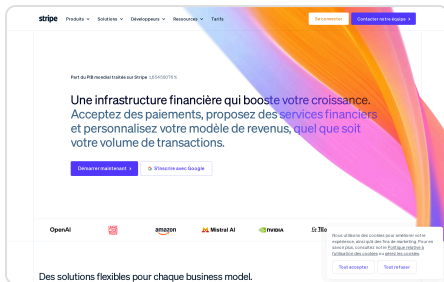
stripe Produits Solutions Développeurs Ressources Tarifs Se connecter Contacter notre équipe

Part du PIB mondial traitée par Stripe 1,53402078 %

Une infrastructure financière qui booste votre croissance. Acceptez des paiements, proposez des services financiers et personnalisez votre modèle de revenus, quel que soit votre volume de transactions.

Démarrer maintenant › S'inscrire avec Google

OpenAI amazon Mistral AI NVIDIA

Des solutions flexibles pour chaque business model.

Nous utilisons des cookies pour améliorer votre expérience, ainsi qu'à des fins de marketing. Pour en savoir plus, consultez notre Politique relative à l'utilisation des cookies ou gérez les cookies.

Tout accepter Tout refuser